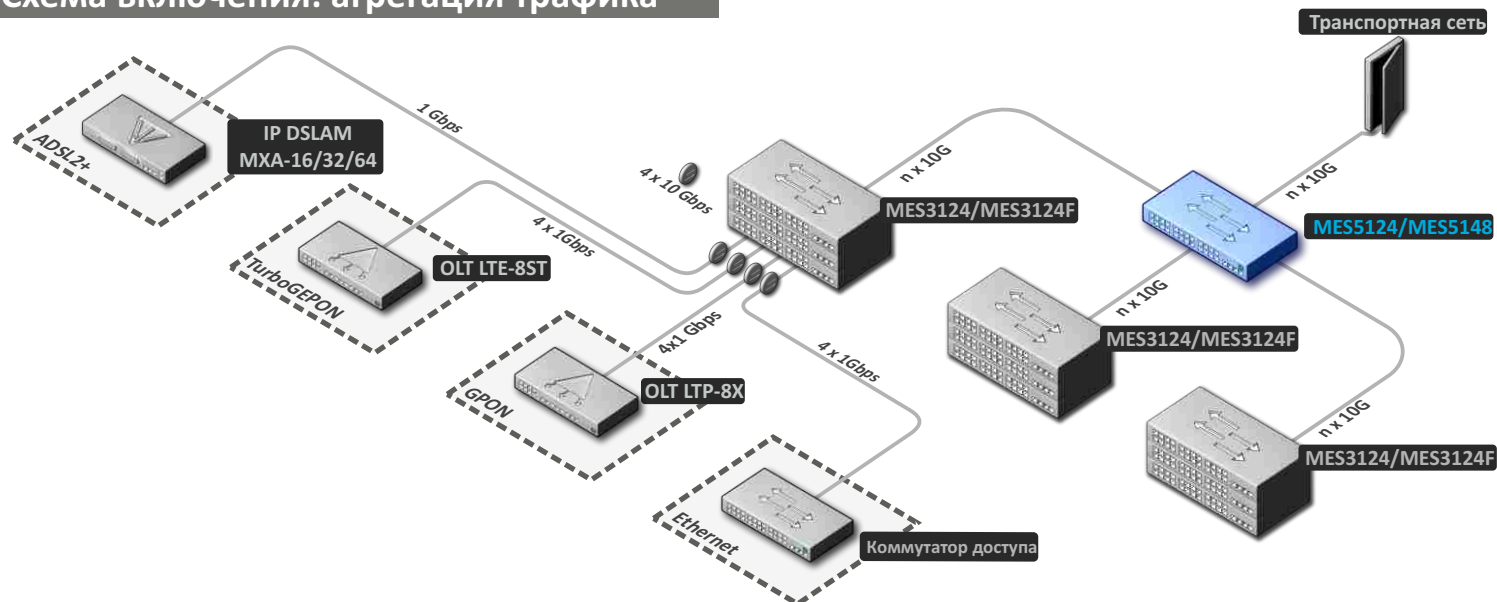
Схема включения: агрегация трафика

Транспортная сеть

ADSL2+

IP DSLAM
MXA-16/32/64

1 Gbps

4 x 10 Gbps

n x 10G

n x 10G

MES3124/MES3124F

MES5124/MES5148

TurboGEPON

OLT LTE-8ST

4 x 1Gbps

n x 10G

MES3124/MES3124F

GPON

4x1 Gbps

OLT LTP-8X

4 x 1Gbps

n x 10G

MES3124/MES3124F

Ethernet

Коммутатор доступа